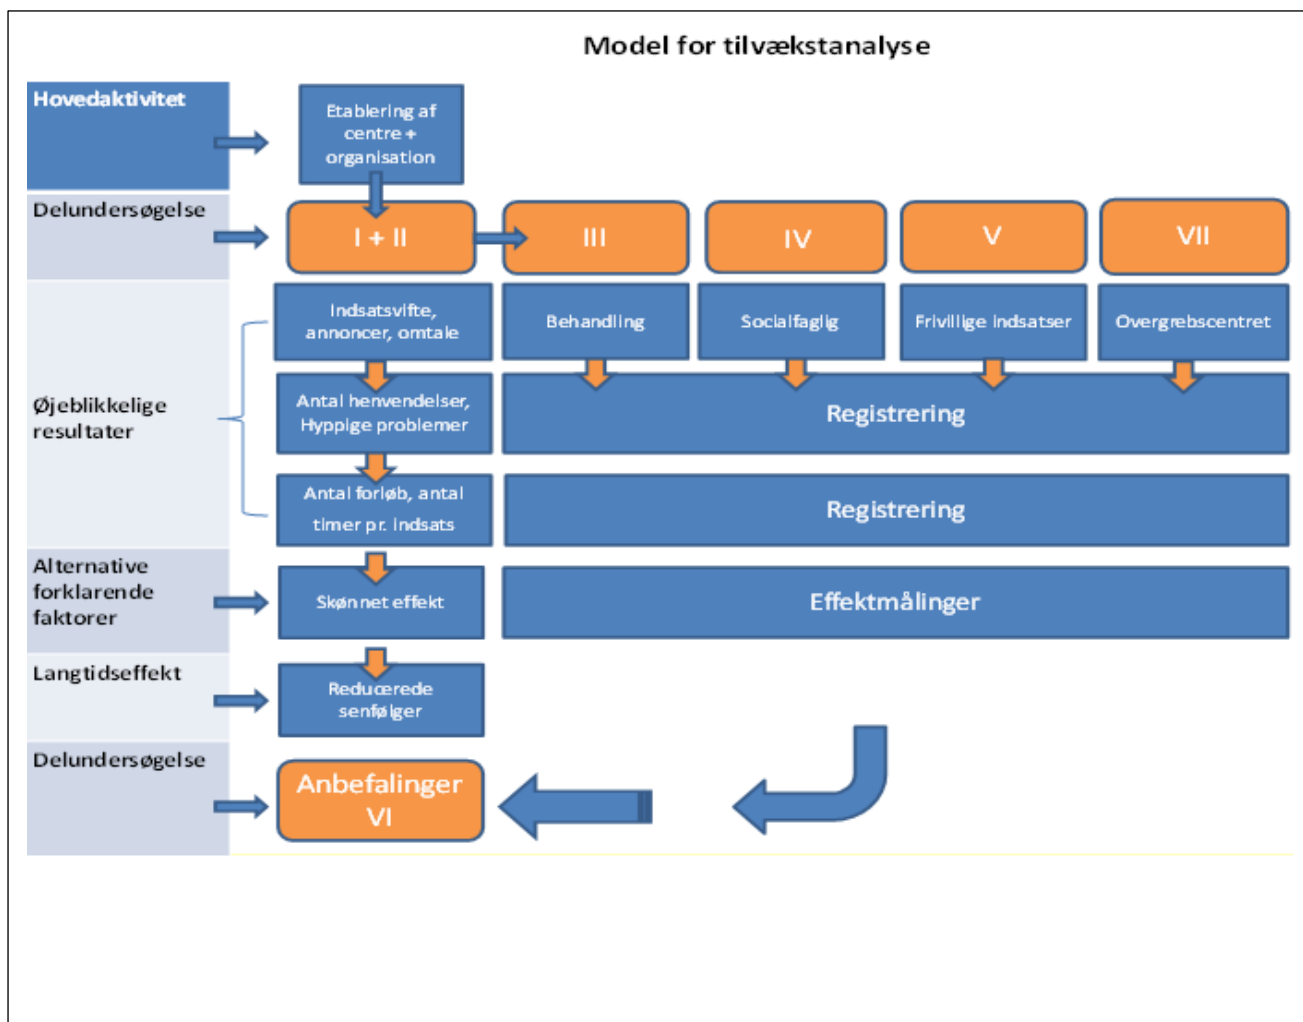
Model for tilvækstanalyse

Hovedaktivitet

Etablering af centre + organisation

Delundersøgelse

I + II

III

IV

V

VII

Øjeblikkelige resultater

Indsatsvifte, annoncer, omtale

Behandling

Socialfaglig

Frivillige indsatser

Overgrebscentret

Antal henvendelser, Hyppige problemer

Registrering

Antal forløb, antal timer pr. indsats

Registrering

Alternative forklarende faktorer

Skønnet effekt

Effektmålinger

Langtidseffekt

Reducerede senfølger

Delundersøgelse

Anbefalinger VI